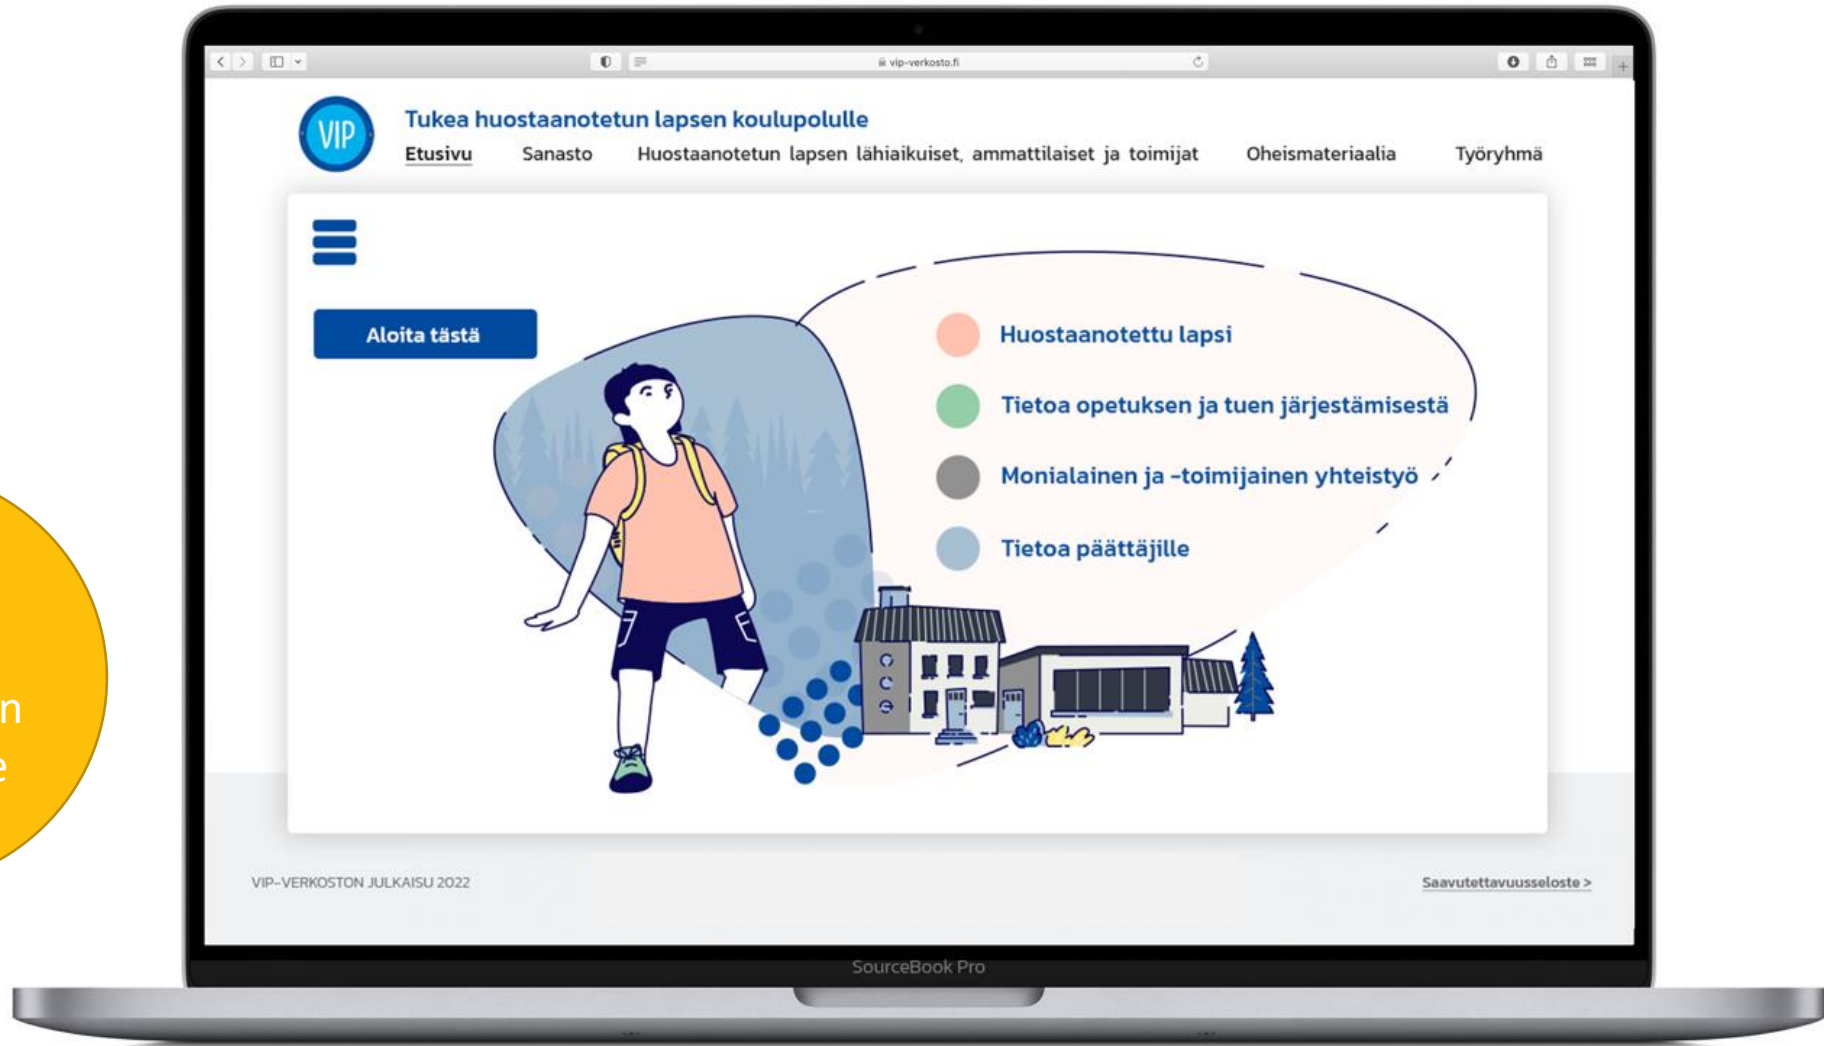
vip-verkosto.fi

VIP

Tukea huostaanotetun lapsen koulupolulle

Etusivu Sanasto Huostaanotetun lapsen lähiaikuiset, ammattilaiset ja toimijat Oheismateriaalia Työryhmä

Aloita tästä

Huostaanotettu lapsi

Tietoa opetuksen ja tuen järjestämisestä

Monialainen ja -toimijainen yhteistyö

Tietoa päättäjille

VIP-VERKOSTON JULKAISU 2022

Saavutettavuusseloste >

SourceBook Pro

n
e